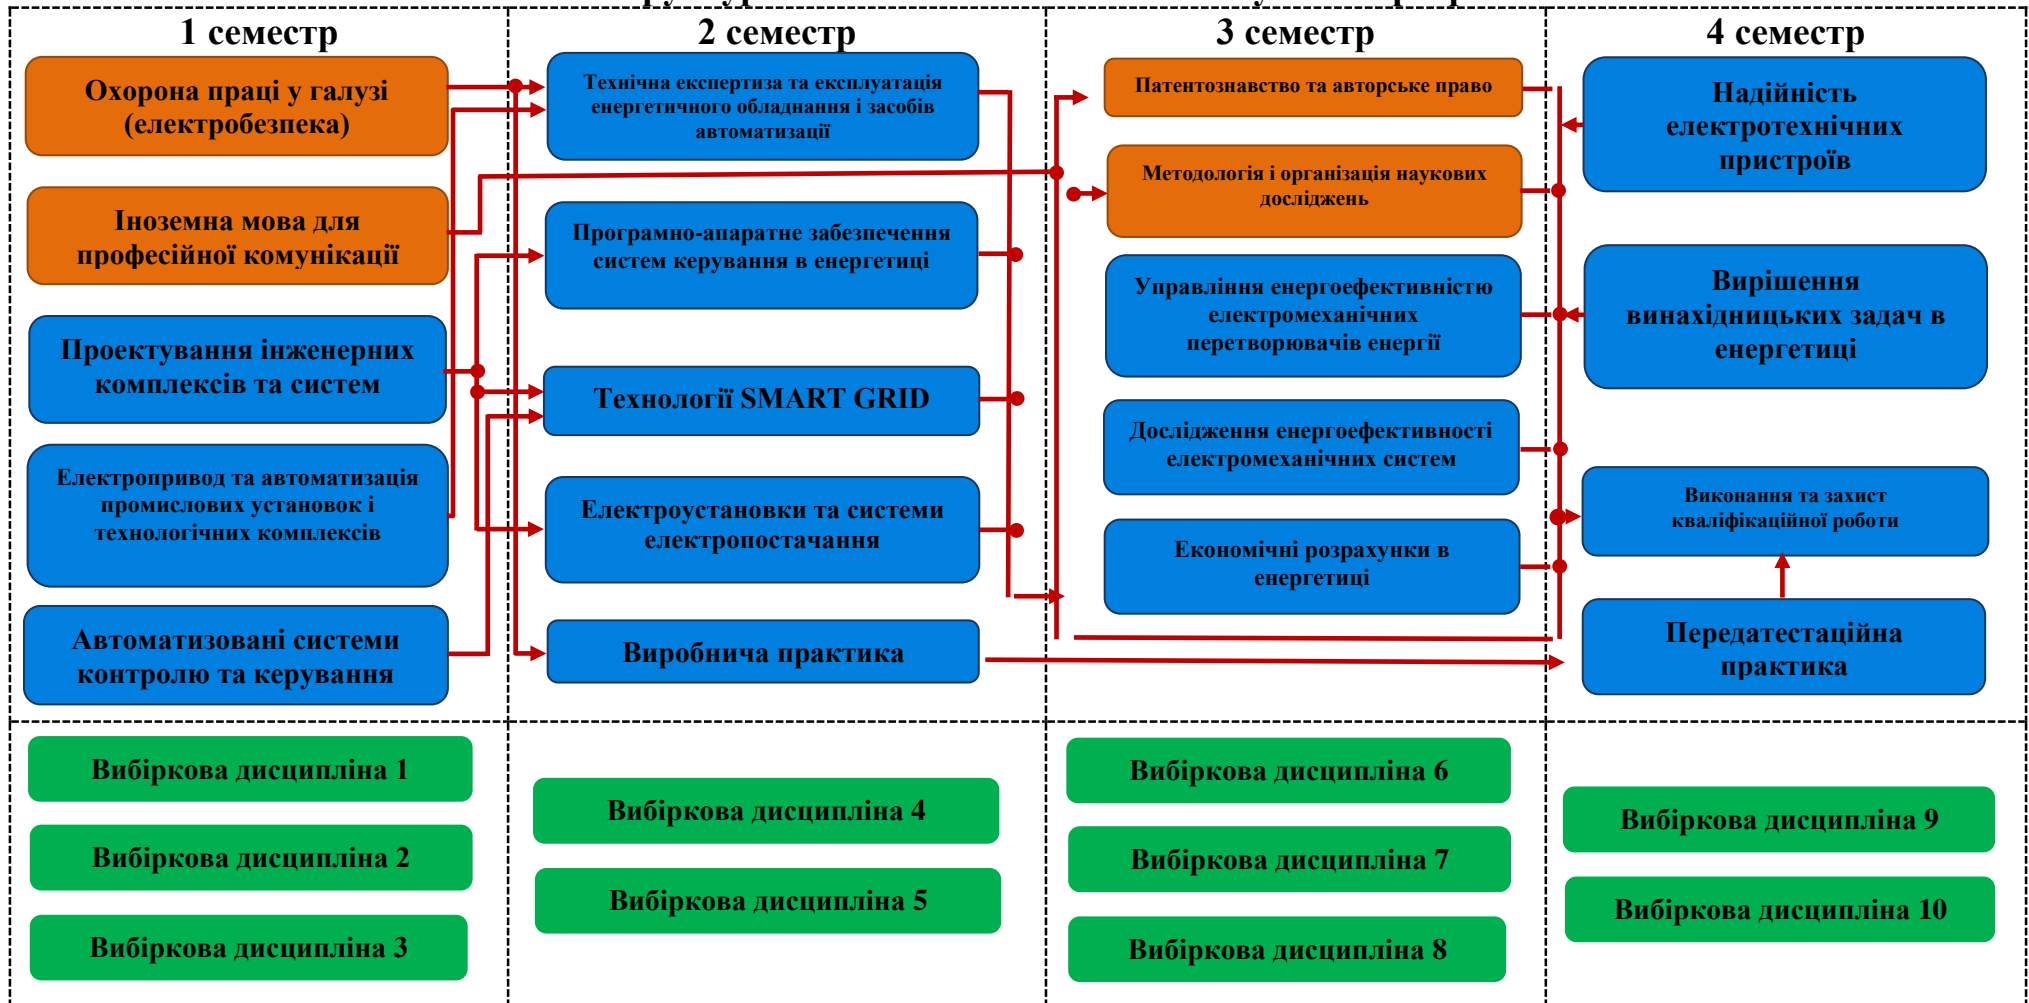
1 семестр

Охорона праці у галузі (електробезпека)

Іноземна мова для професійної комунікації

Проектування інженерних комплексів та систем

Електропривод та автоматизація промислових установок і технологічних комплексів

Автоматизовані системи контролю та керування

2 семестр

Технічна експертиза та експлуатація енергетичного обладнання і засобів автоматизації

Програмно-апаратне забезпечення систем керування в енергетиці

Технології SMART GRID

Електроустановки та системи електропостачання

Виробнича практика

3 семестр

Патентознавство та авторське право

Методологія і організація наукових досліджень

Управління енергоефективністю електромеханічних перетворювачів енергії

Дослідження енергоефективності електромеханічних систем

Економічні розрахунки в енергетиці

4 семестр

Надійність електротехнічних пристроїв

Вирішення винахідницьких задач в енергетиці

Виконання та захист кваліфікаційної роботи

Передатестаційна практика

Вибіркова дисципліна 1

Вибіркова дисципліна 2

Вибіркова дисципліна 3

Вибіркова дисципліна 4

Вибіркова дисципліна 5

Вибіркова дисципліна 6

Вибіркова дисципліна 7

Вибіркова дисципліна 8

Вибіркова дисципліна 9

Вибіркова дисципліна 10